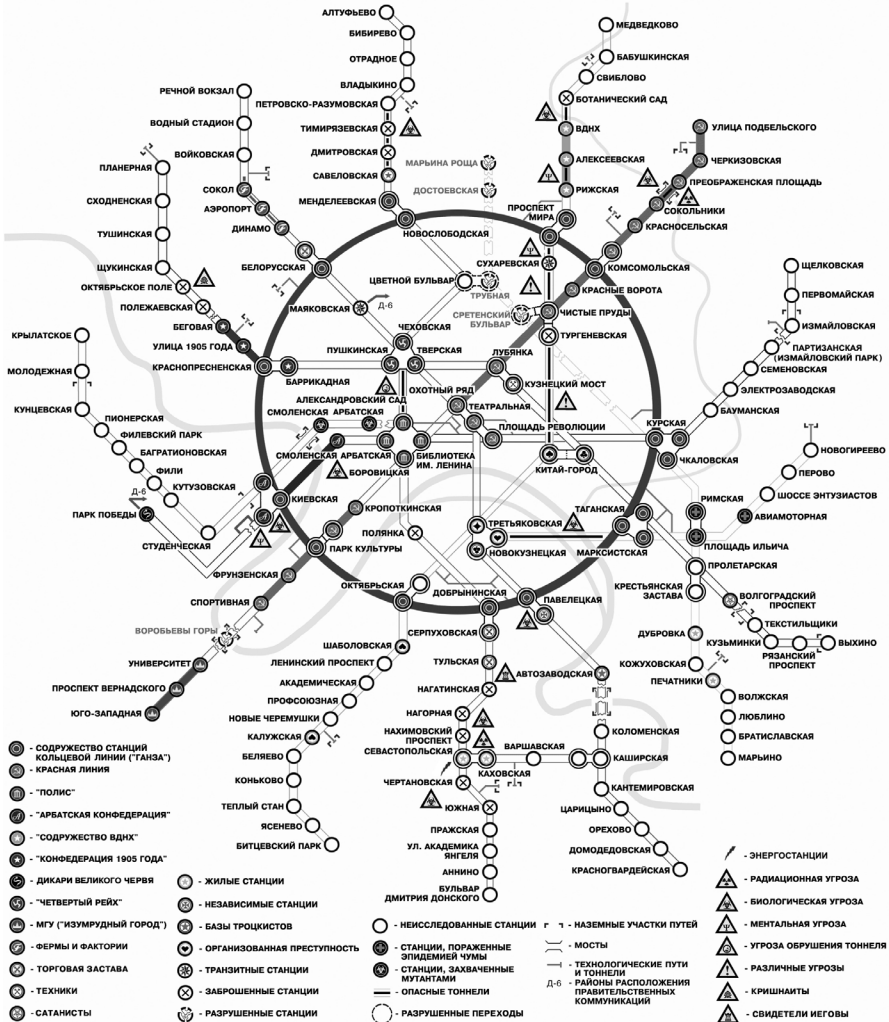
АЛТУФЬЕВО
БИБИРЕВО
ОТРАДНОЕ
ВЛАДЫКИНО
ПЕТРОВСКО-РАЗУМОВСКАЯ
ТИМИРЯЗЕВСКАЯ
ДМИТРОВСКАЯ
САВЕЛОВСКАЯ
МЕНДЕЛЕЕВСКАЯ
НОВОСЛОБОДСКАЯ
МАРЬИНА РОЩА
ДОСТОЕВСКАЯ
МЕДВЕДКОВО
БАБУШКИНСКАЯ
СВИБЛОВО
БОТАНИЧЕСКИЙ САД
ВДНХ
АЛЕКСЕЕВСКАЯ
РИЖСКАЯ
ПРОСПЕКТ МИРА
СУХАРЕВСКАЯ
УЛИЦА ПОДБЕЛЬСКОГО
ЧЕРКИЗОВСКАЯ
ПРЕОБРАЖЕНСКАЯ ПЛОЩАДЬ
СОКОЛЬНИКИ
КРАСНОСЕЛЬСКАЯ
КОМСОМОЛЬСКАЯ
КРАСНЫЕ ВОРОТА
ЧИСТЫЕ ПРУДЫ
ТУРГЕНЕВСКАЯ
РЕЧНОЙ ВОКЗАЛ
ВОДНЫЙ СТАДИОН
ВОЙКОВСКАЯ
СОКОЛ
АЭРОПОРТ
ДИНАМО
БЕЛОРУССКАЯ
ПЛАНЕРНАЯ
СХОДНЕНСКАЯ
ТУШИНСКАЯ
ЩУКИНСКАЯ
ОКТЯБРЬСКОЕ ПОЛЕ
ПОЛЕЖАЕВСКАЯ
БЕГОВАЯ
УЛИЦА 1905 ГОДА
КРАСНОПРЕСНЕНСКАЯ
БАРРИКАДНАЯ
МАЯКОВСКАЯ
Д-6
ЦВЕТНОЙ БУЛЬВАР
ТРУБНАЯ
СРЕТЕНСКИЙ БУЛЬВАР
ЧЕХОВСКАЯ
ПУШКИНСКАЯ
ТВЕРСКАЯ
ЛУБЯНКА
КУЗНЕЦКИЙ МОСТ
ОХОТНЫЙ РЯД
ТЕАТРАЛЬНАЯ
ПЛОЩАДЬ РЕВОЛЮЦИИ
АЛЕКСАНДРОВСКИЙ САД
СМОЛЕНСКАЯ
АРБАТСКАЯ
СМОЛЕНСКАЯ
АРБАТСКАЯ
БОРОВИЦКАЯ
БИБЛИОТЕКА ИМ. ЛЕНИНА
КИТАЙ-ГОРОД
КУРСКАЯ
ЧКАЛОВСКАЯ
ЩЕЛКОВСКАЯ
ПЕРВОМАЙСКАЯ
ИЗМАЙЛОВСКАЯ
ПАРТИЗАНСКАЯ (ИЗМАЙЛОВСКИЙ ПАРК)
СЕМЕНОВСКАЯ
ЭЛЕКТРОЗАВОДСКАЯ
БАУМАНСКАЯ
НОВОГИРЕЕВО
ПЕРОВО
ШОССЕ ЭНТУЗИАСТОВ
АВИАМОТОРНАЯ
КРЫЛАТСКОЕ
МОЛОДЕЖНАЯ
КУНЦЕВСКАЯ
ПИОНЕРСКАЯ
ФИЛЕВСКИЙ ПАРК
БАГРАТИОНОВСКАЯ
ФИЛИ
КУТУЗОВСКАЯ
Д-6
ПАРК ПОБЕДЫ
СТУДЕНЧЕСКАЯ
КИЕВСКАЯ
КРОПОТКИНСКАЯ
ПОЛЯНКА
ПАРК КУЛЬТУРЫ
ТРЕТЬЯКОВСКАЯ
НОВОКУЗНЕЦКАЯ
ТАГАНСКАЯ
МАРКСИСТСКАЯ
РИМСКАЯ
ПЛОЩАДЬ ИЛЬИЧА
ПРОЛЕТАРСКАЯ
КРЕСТЬЯНСКАЯ ЗАСТАВА
ФРУНЗЕНСКАЯ
СПОРТИВНАЯ
ВОРОБЬЕВЫ ГОРЫ
ОКТЯБРЬСКАЯ
ДОБРЫНИНСКАЯ
ПАВЕЛЕЦКАЯ
ВОЛГОГРАДСКИЙ ПРОСПЕКТ
ТЕКСТИЛЬЩИКИ
КУЗЬМИНКИ
РЯЗАНСКИЙ ПРОСПЕКТ
ВЫХИНО
ДУБРОВКА
КОЖУХОВСКАЯ
ПЕЧАТНИКИ
ВОЛЖСКАЯ
ЛЮБЛИНО
БРАТИСЛАВСКАЯ
МАРЬИНО
УНИВЕРСИТЕТ
ПРОСПЕКТ ВЕРНАДСКОГО
ЮГО-ЗАПАДНАЯ
ШАБОЛОВСКАЯ
ЛЕНИНСКИЙ ПРОСПЕКТ
АКАДЕМИЧЕСКАЯ
ПРОФСОЮЗНАЯ
НОВЫЕ ЧЕРЕМУШКИ
КАЛУЖСКАЯ
БЕЛЯЕВО
КОНЬКОВО
ТЕПЛЫЙ СТАН
ЯСЕНЕВО
БИТЦЕВСКИЙ ПАРК
СЕРПУХОВСКАЯ
ТУЛЬСКАЯ
АВТОЗАВОДСКАЯ
НАГАТИНСКАЯ
НАГОРНАЯ
НАХИМОВСКИЙ ПРОСПЕКТ
СЕВАСТОПОЛЬСКАЯ
ВАРШАВСКАЯ
КАХОВСКАЯ
ЧЕРТАНОВСКАЯ
ЮЖНАЯ
ПРАЖСКАЯ
УЛ. АКАДЕМИКА ЯНГЕЛЯ
АННИНО
БУЛЬВАР ДМИТРИЯ ДОНСКОГО
КОЛОМЕНСКАЯ
КАШИРСКАЯ
КАНТЕМИРОВСКАЯ
ЦАРИЦЫНО
ОРЕХОВО
ДОМОДЕДОВСКАЯ
КРАСНОГВАРДЕЙСКАЯ

- СОДРУЖЕСТВО СТАНЦИЙ КОЛЬЦЕВОЙ ЛИНИИ ("ГАНЗА")
- КРАСНАЯ ЛИНИЯ
- "ПОЛИС"
- "АРБАТСКАЯ КОНФЕДЕРАЦИЯ"
- "СОДРУЖЕСТВО ВДНХ"
- "КОНФЕДЕРАЦИЯ 1905 ГОДА"
- ДИКАРИ ВЕЛИКОГО ЧЕРВЯ
- "ЧЕТВЕРТЫЙ РЕЙХ"
- МГУ ("ИЗУМРУДНЫЙ ГОРОД")
- ФЕРМЫ И ФАКТОРИИ
- ТОРГОВАЯ ЗАСТАВА
- ТЕХНИКИ
- САТАНИСТЫ
- ЖИЛЫЕ СТАНЦИИ
- НЕЗАВИСИМЫЕ СТАНЦИИ
- БАЗЫ ТРОЦКИСТОВ
- ОРГАНИЗОВАННАЯ ПРЕСТУПНОСТЬ
- ТРАНЗИТНЫЕ СТАНЦИИ
- ЗАБРОШЕННЫЕ СТАНЦИИ
- РАЗРУШЕННЫЕ СТАНЦИИ
- НЕИССЛЕДОВАННЫЕ СТАНЦИИ
- СТАНЦИИ, ПОРАЖЕННЫЕ ЭПИДЕМИЕЙ ЧУМЫ
- СТАНЦИИ, ЗАХВАЧЕННЫЕ МУТАНТАМИ
- ОПАСНЫЕ ТОННЕЛИ
- РАЗРУШЕННЫЕ ПЕРЕХОДЫ
- НАЗЕМНЫЕ УЧАСТКИ ПУТЕЙ
- МОСТЫ
- ТЕХНОЛОГИЧЕСКИЕ ПУТИ И ТОННЕЛИ
Д-6 - РАЙОНЫ РАСПОЛОЖЕНИЯ ПРАВИТЕЛЬСТВЕННЫХ КОММУНИКАЦИЙ
- ЭНЕРГОСТАНЦИИ
- РАДИАЦИОННАЯ УГРОЗА
- БИОЛОГИЧЕСКАЯ УГРОЗА
- МЕНТАЛЬНАЯ УГРОЗА
- УГРОЗА ОБРУШЕНИЯ ТОННЕЛЯ
- РАЗЛИЧНЫЕ УГРОЗЫ
- КРИШНАИТЫ
- СВИДЕТЕЛИ ИЕГОВЫ